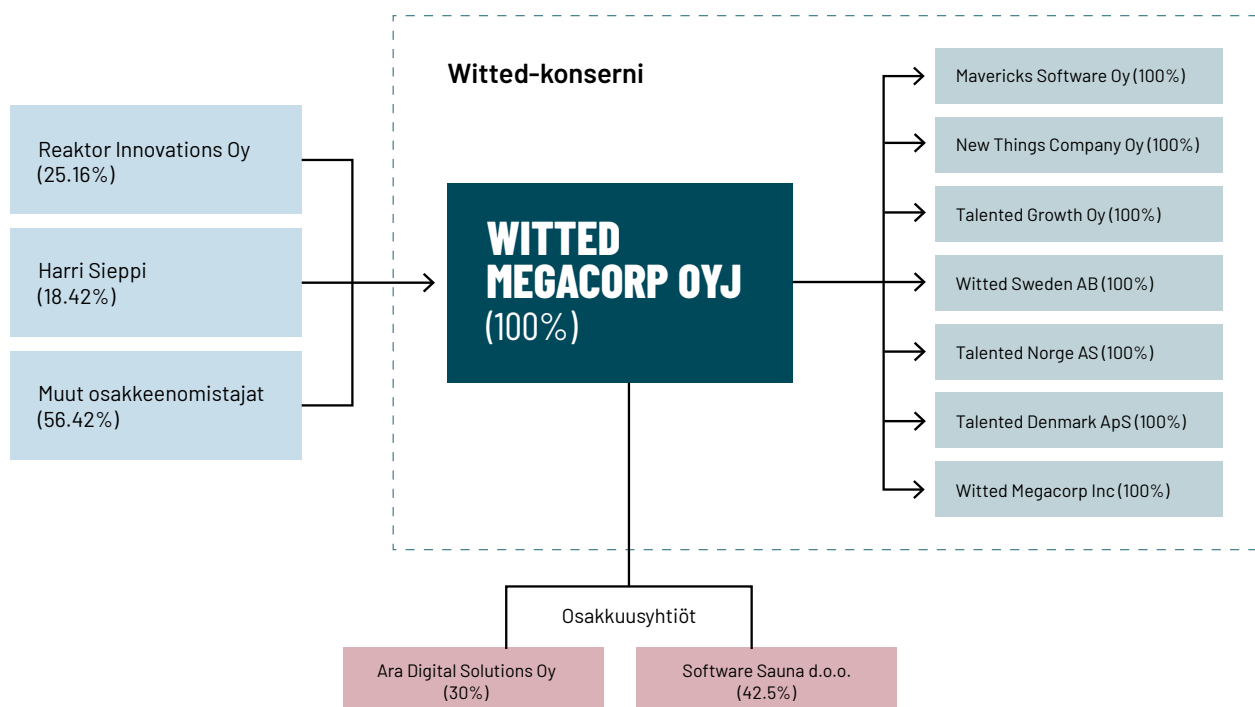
Witted-konserni

Reaktor Innovations Oy (25.16%)

Harri Sieppi (18.42%)

Muut osakkeenomistajat (56.42%)

WITTED MEGACORP OYJ (100%)

Mavericks Software Oy (100%)

New Things Company Oy (100%)

Talented Growth Oy (100%)

Witted Sweden AB (100%)

Talented Norge AS (100%)

Talented Denmark ApS (100%)

Witted Megacorp Inc (100%)

Osakkuusyhtiöt

Ara Digital Solutions Oy (30%)

Software Sauna d.o.o. (42.5%)